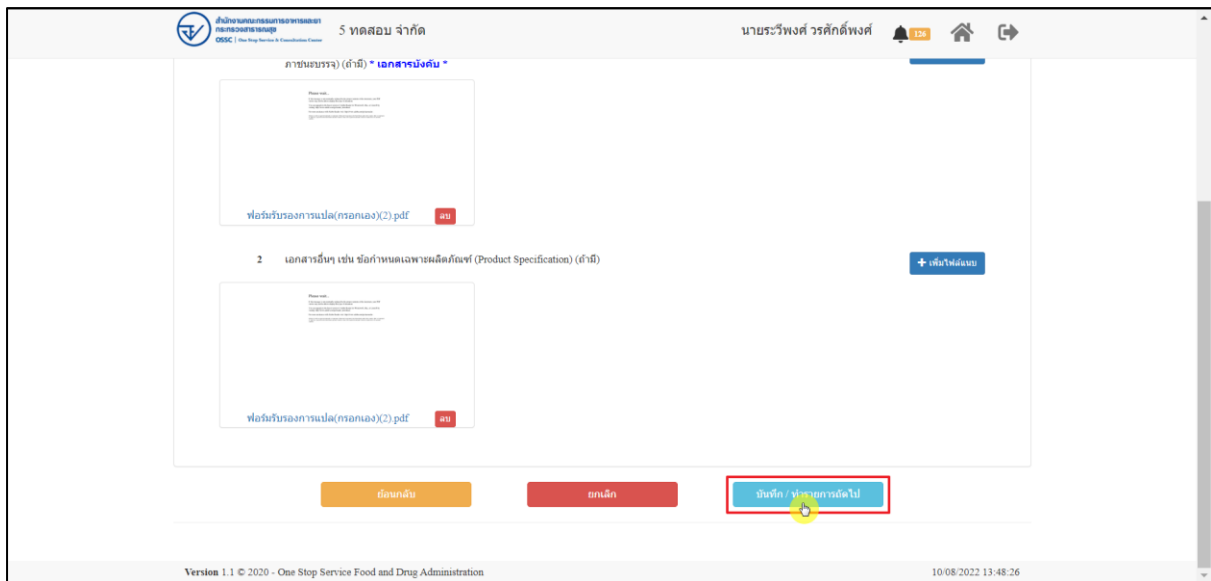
สำนักงานคณะกรรมการอาหารและยา กระทรวงสาธารณสุข OSSC | One Stop Service & Consultation Center

5 ทดสอบ จำกัด

นายระวีพงศ์ วรศักดิ์พงศ์ 126

ภาชนะบรรจุ) (ถ้ามี) * เอกสารบังคับ *

Please wait...

ฟอร์มรับรองการแปล(กรอกเอง)(2).pdf ลบ

2 เอกสารอื่นๆ เช่น ข้อกำหนดเฉพาะผลิตภัณฑ์ (Product Specification) (ถ้ามี)

+ เพิ่มไฟล์แนบ

Please wait...

ฟอร์มรับรองการแปล(กรอกเอง)(2).pdf ลบ

ย้อนกลับ

ยกเลิก

บันทึก / ทำรายการถัดไป

Version 1.1 © 2020 - One Stop Service Food and Drug Administration

10/08/2022 13:48:26